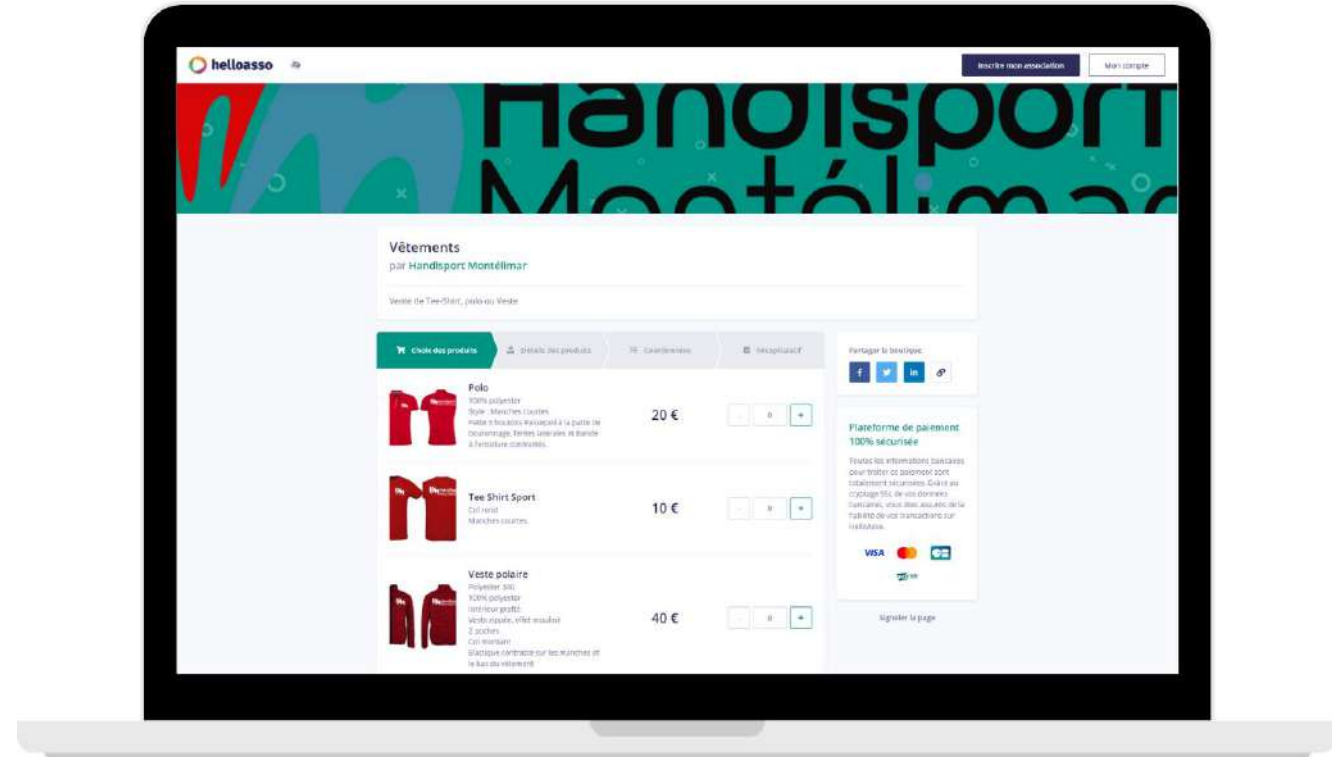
helloasso

Inscrire mon association | Mon compte

Handisport Montélimar

Vêtements
par Handisport Montélimar

Veste de Tee-Shirt, polo ou Veste

Choix des produits | Détails des produits | Coordonnées | Récapitulatif

Polo
100% polyester
Style : Manches courtes
Patte 3 boutons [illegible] à la patte de boutonnage. Fentes latérales et bande à l'encolure contrastées.
20 €
- 0 +

Tee Shirt Sport
Col rond
Manches courtes
10 €
- 0 +

Veste polaire
Polyester 300
100% polyester
Intérieur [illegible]
Veste zippée, effet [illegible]
2 poches
Col montant
Elastique contrasté sur les manches et le bas du vêtement
40 €
- 0 +

Partager la boutique
f in

Plateforme de paiement 100% sécurisée
Toutes les informations bancaires pour traiter ce paiement sont totalement sécurisées. Grâce au cryptage SSL de vos données bancaires, vous êtes assurés de la fiabilité de vos transactions sur HelloAsso.

VISA

Signaler la page